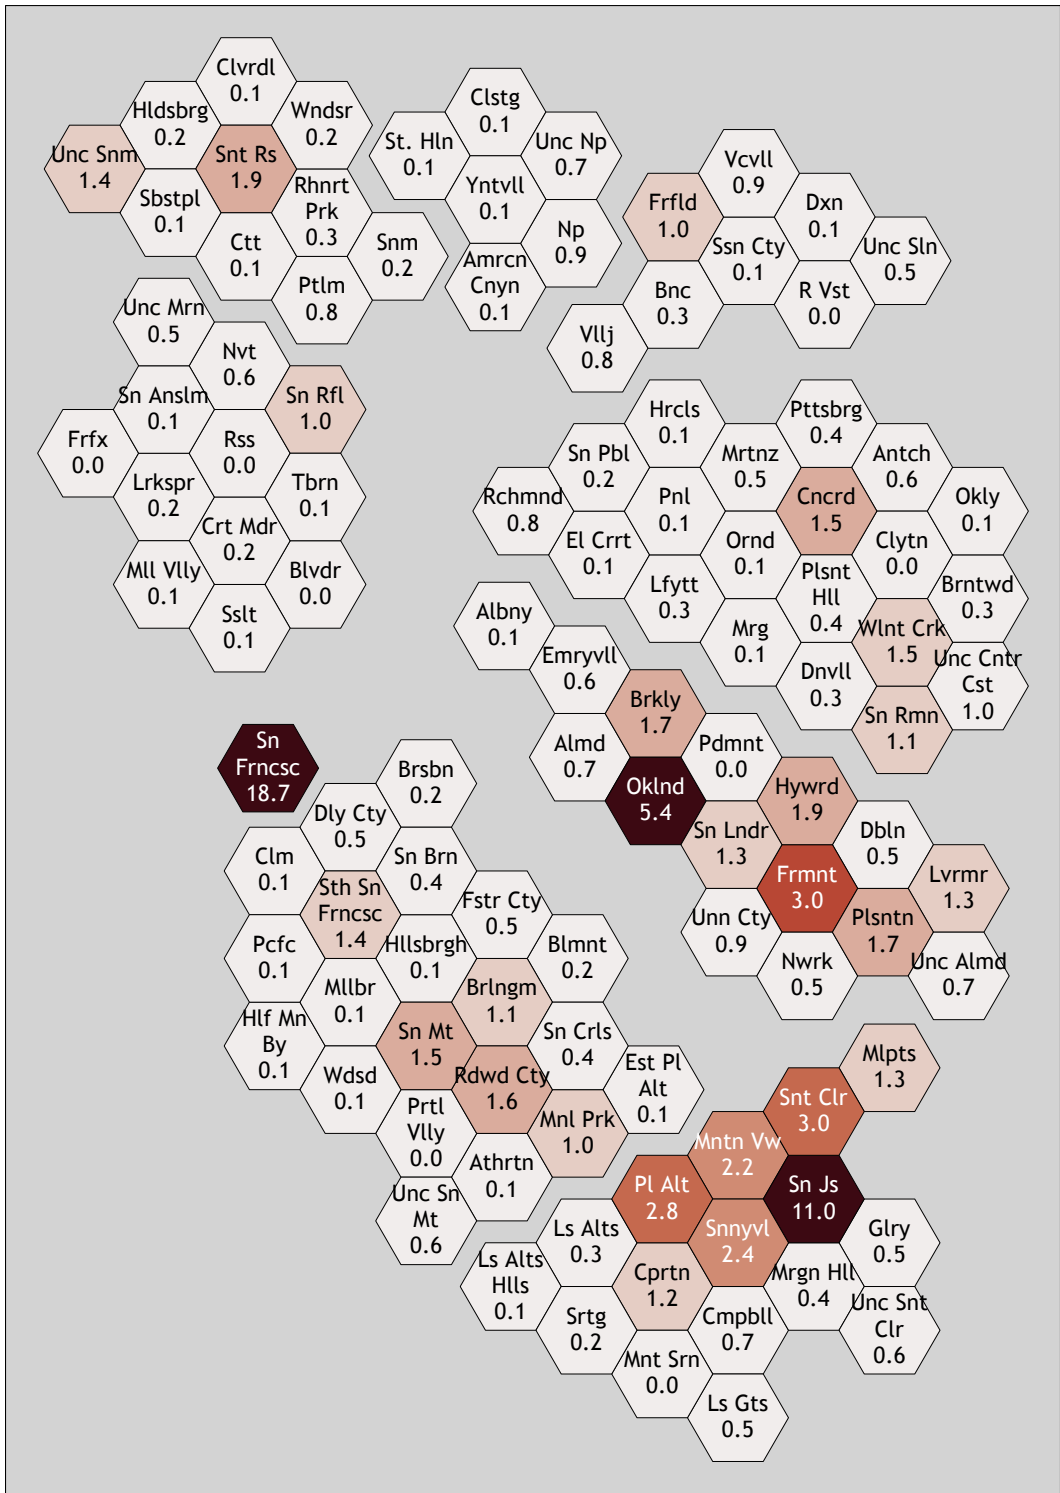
Clvrdl
0.1

Hldsbrg
0.2

Wndsr
0.2

Unc Snm
1.4

Snt Rs
1.9

Sbstpl
0.1

Rhnrt
Prk
0.3

Ctt
0.1

Snm
0.2

Ptlm
0.8

Clstg
0.1

St. Hln
0.1

Unc Np
0.7

Yntvll
0.1

Np
0.9

Amrcn
Cnyn
0.1

Vcvll
0.9

Frfld
1.0

Dxn
0.1

Ssn Cty
0.1

Unc Sln
0.5

Bnc
0.3

R Vst
0.0

Vllj
0.8

Unc Mrn
0.5

Nvt
0.6

Sn Anslm
0.1

Sn Rfl
1.0

Frfx
0.0

Rss
0.0

Lrkspr
0.2

Tbrn
0.1

Crt Mdr
0.2

Mll Vlly
0.1

Blvdr
0.0

Sslt
0.1

Hrcls
0.1

Pttsbrg
0.4

Sn Pbl
0.2

Mrtnz
0.5

Antch
0.6

Rchmnd
0.8

Pnl
0.1

Cncrd
1.5

Okly
0.1

El Crrt
0.1

Ornd
0.1

Clytn
0.0

Lfytt
0.3

Plsnt
Hll
0.4

Brntwd
0.3

Albny
0.1

Mrg
0.1

Wlnt Crk
1.5

Emryvll
0.6

Dnvll
0.3

Unc Cntr
Cst
1.0

Brkly
1.7

Sn Rmn
1.1

Almd
0.7

Pdmnt
0.0

Sn
Frncsc
18.7

Oklnd
5.4

Hywrd
1.9

Brsbn
0.2

Dly Cty
0.5

Sn Lndr
1.3

Dbln
0.5

Clm
0.1

Sn Brn
0.4

Frmnt
3.0

Lvrmr
1.3

Sth Sn
Frncsc
1.4

Fstr Cty
0.5

Unn Cty
0.9

Plsntn
1.7

Pcfc
0.1

Hllsbrgh
0.1

Blmnt
0.2

Nwrk
0.5

Unc Almd
0.7

Mllbr
0.1

Brlngm
1.1

Hlf Mn
By
0.1

Sn Mt
1.5

Sn Crls
0.4

Mlpts
1.3

Wdsd
0.1

Rdwd Cty
1.6

Est Pl
Alt
0.1

Prtl
Vlly
0.0

Mnl Prk
1.0

Snt Clr
3.0

Athrtn
0.1

Mntn Vw
2.2

Unc Sn
Mt
0.6

Pl Alt
2.8

Sn Js
11.0

Ls Alts
0.3

Snnyvl
2.4

Glry
0.5

Ls Alts
Hlls
0.1

Cprtn
1.2

Mrgn Hll
0.4

Srtg
0.2

Cmpbll
0.7

Unc Snt
Clr
0.6

Mnt Srn
0.0

Ls Gts
0.5